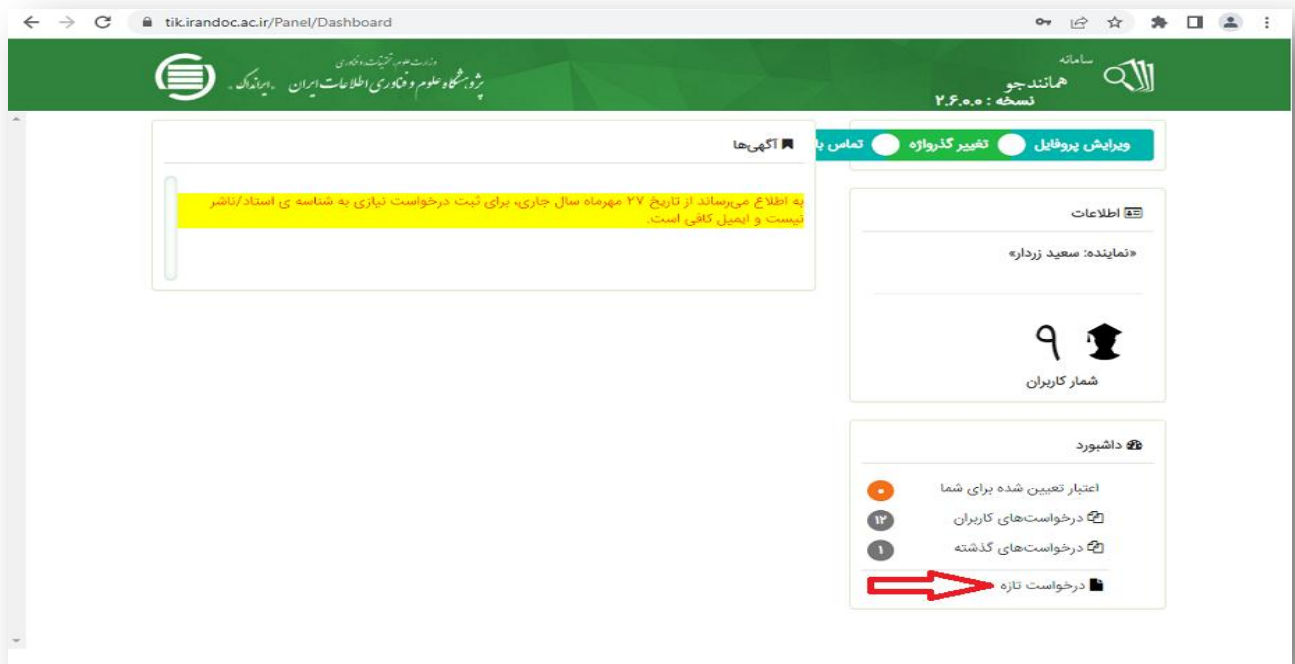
tik.irandoc.ac.ir/Panel/Dashboard

وزارت علوم، تحقیقات و فناوری
پژوهشگاه علوم و فناوری اطلاعات ایران «ایرانداک»

سامانه
همانندجو
نسخه : ۲.۶.۰.۰

ویرایش پروفایل
تغییر گذرواژه
تماس با

آگهی‌ها

به اطلاع می‌رساند از تاریخ ۲۷ مهرماه سال جاری، برای ثبت درخواست نیازی به شناسه ی استاد/ناشر نیست و ایمیل کافی است.

اطلاعات

«نماینده: سعید زردار»

۹
شمار کاربران

داشبورد

اعتبار تعیین شده برای شما ۰
درخواست‌های کاربران ۱۲
درخواست‌های گذشته ۱
درخواست تازه